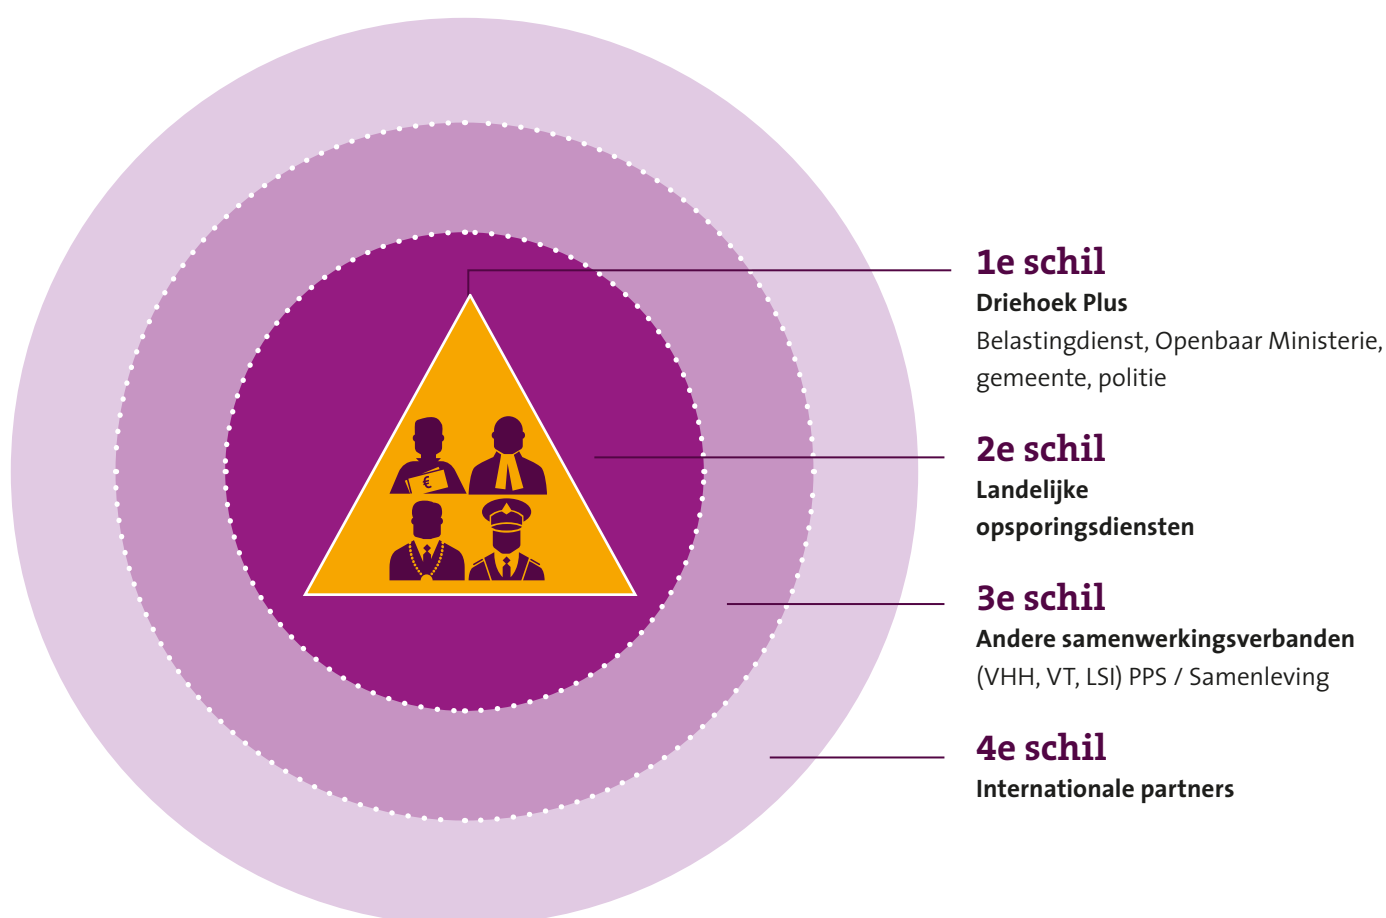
€

1e schil
Driehoek Plus
Belastingdienst, Openbaar Ministerie, gemeente, politie

2e schil
Landelijke opsporingsdiensten

3e schil
Andere samenwerkingsverbanden
(VHH, VT, LSI) PPS / Samenleving

4e schil
Internationale partners